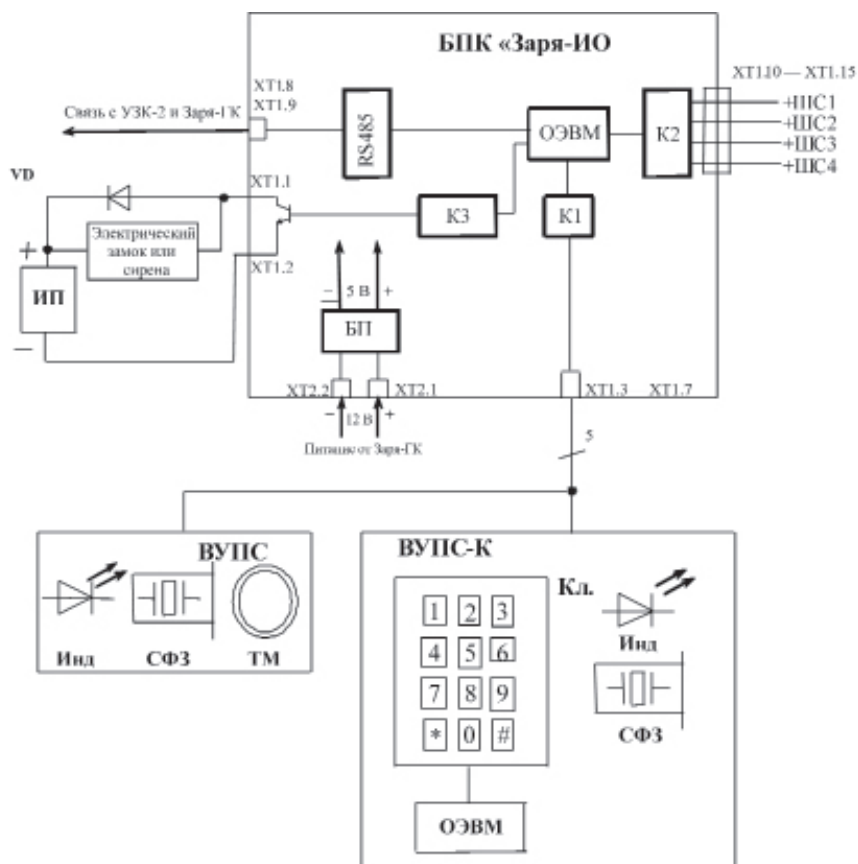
БПК «Заря-ИО

XT1.8
XT1.9

Связь с УЗК-2 и Заря-ГК

RS485

ОЭВМ

K2

XT1.10 — XT1.15

+ШС1
+ШС2
+ШС3
+ШС4

VD

XT1.1

K3

K1

+

Электрический замок или сирена

XT1.2

ИП

–

– 5 В +

БП

XT2.2 XT2.1

XT1.3 XT1.7

– 12 В +

Питание от Заря-ГК

5

ВУПС

Инд СФЗ ТМ

ВУПС-К

Кл.

| 1 | 2 | 3 |
|---|---|---|
| 4 | 5 | 6 |
| 7 | 8 | 9 |
| * | 0 | # |

Инд

СФЗ

ОЭВМ